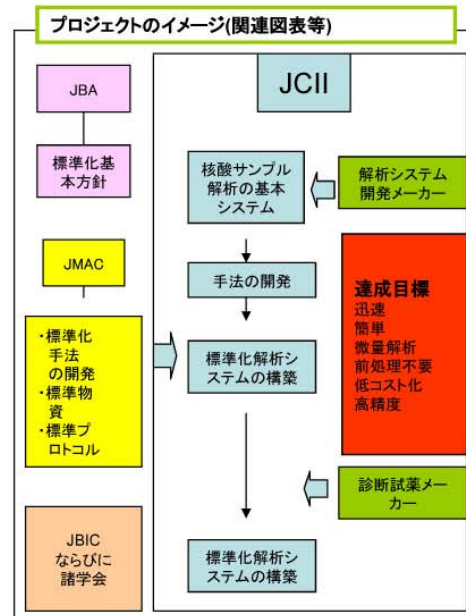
プロジェクトのイメージ(関連図表等)

JBA

標準化基本方針

JMAC

・標準化手法の開発
・標準物資
・標準プロトコル

JBIC ならびに諸学会

JCII

核酸サンプル解析の基本システム

手法の開発

標準化解析システムの構築

標準化解析システムの構築

解析システム開発メーカー

達成目標
迅速
簡単
微量解析
前処理不要
低コスト化
高精度

診断試薬メーカー